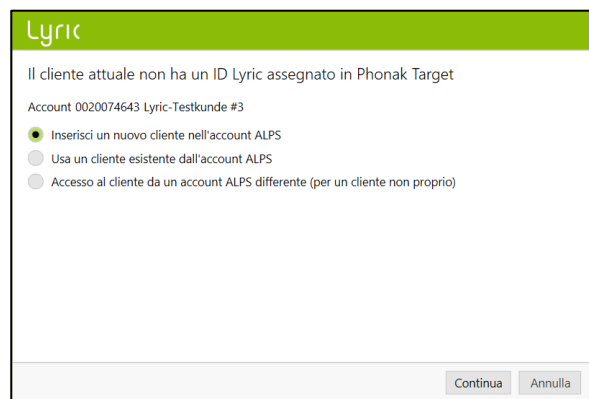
Lyric

Il cliente attuale non ha un ID Lyric assegnato in Phonak Target

Account 0020074643 Lyric-Testkunde #3

Inserisci un nuovo cliente nell'account ALPS
Usa un cliente esistente dall'account ALPS
Accesso al cliente da un account ALPS differente (per un cliente non proprio)

Continua
Annulla